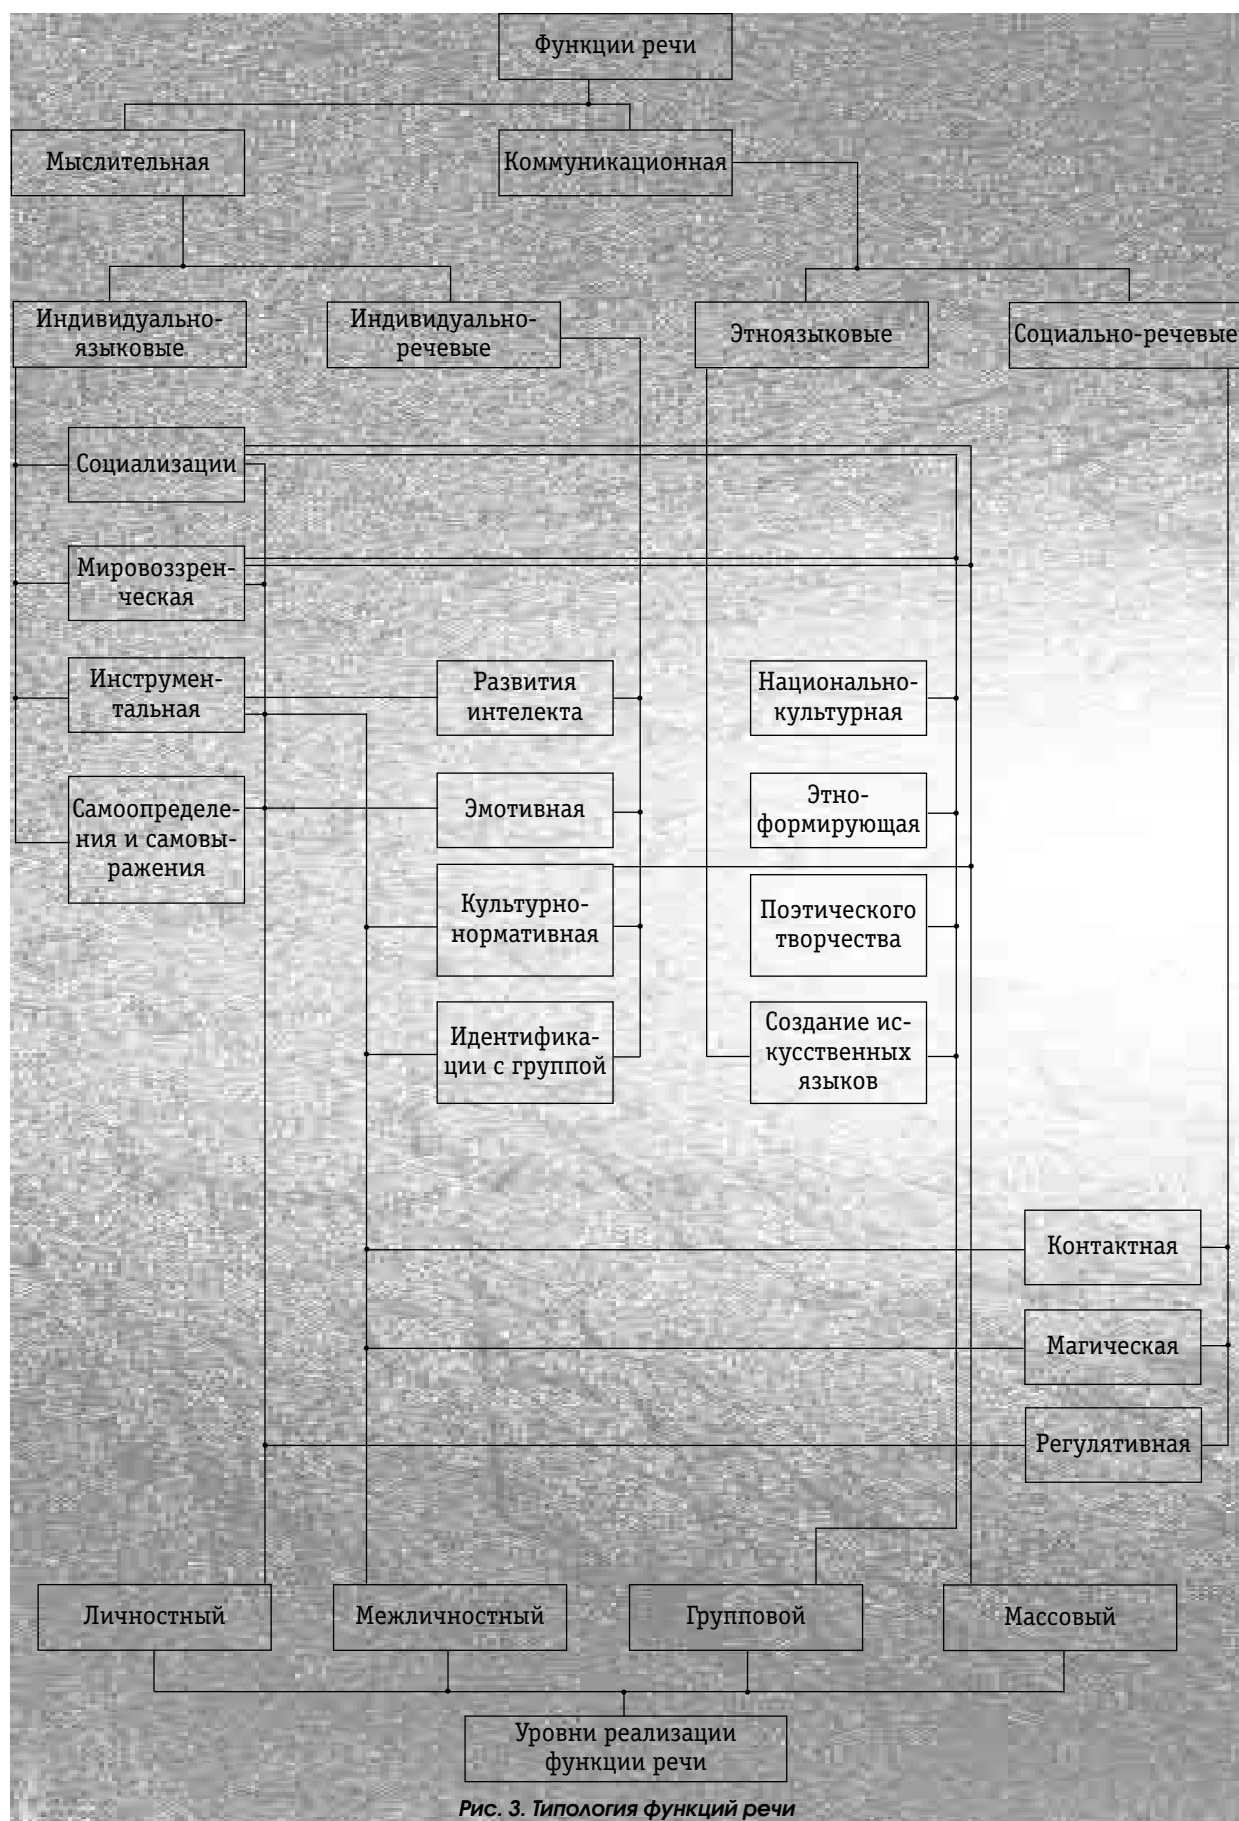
Функции речи

Мыслительная

Коммуникационная

Индивидуально-языковые

Индивидуально-речевые

Этноязыковые

Социально-речевые

Социализации

Мировоззренческая

Инструментальная

Самоопределения и самовыражения

Развития интелекта

Эмотивная

Культурно-нормативная

Идентификации с группой

Национально-культурная

Этно-формирующая

Поэтического творчества

Создание искусственных языков

Контактная

Магическая

Регулятивная

Личностный

Межличностный

Групповой

Массовый

Уровни реализации функции речи

Рис. 3. Типология функций речи